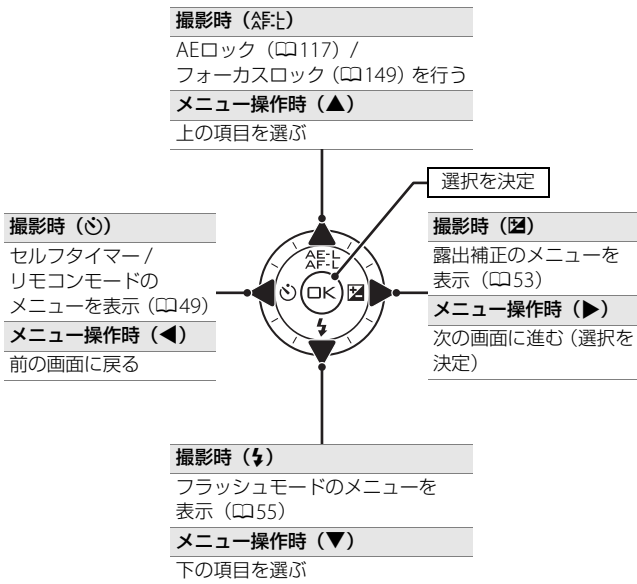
撮影時（AE-L AF-L）

AEロック（□117）/ フォーカスロック（□149）を行う

メニュー操作時（▲）

上の項目を選ぶ

選択を決定

撮影時（☼）

セルフタイマー / リモコンモードのメニューを表示（□49）

メニュー操作時（◀）

前の画面に戻る

AE-L AF-L

OK

撮影時（☒）

露出補正のメニューを表示（□53）

メニュー操作時（▶）

次の画面に進む（選択を決定）

撮影時（⚡）

フラッシュモードのメニューを表示（□55）

メニュー操作時（▼）

下の項目を選ぶ